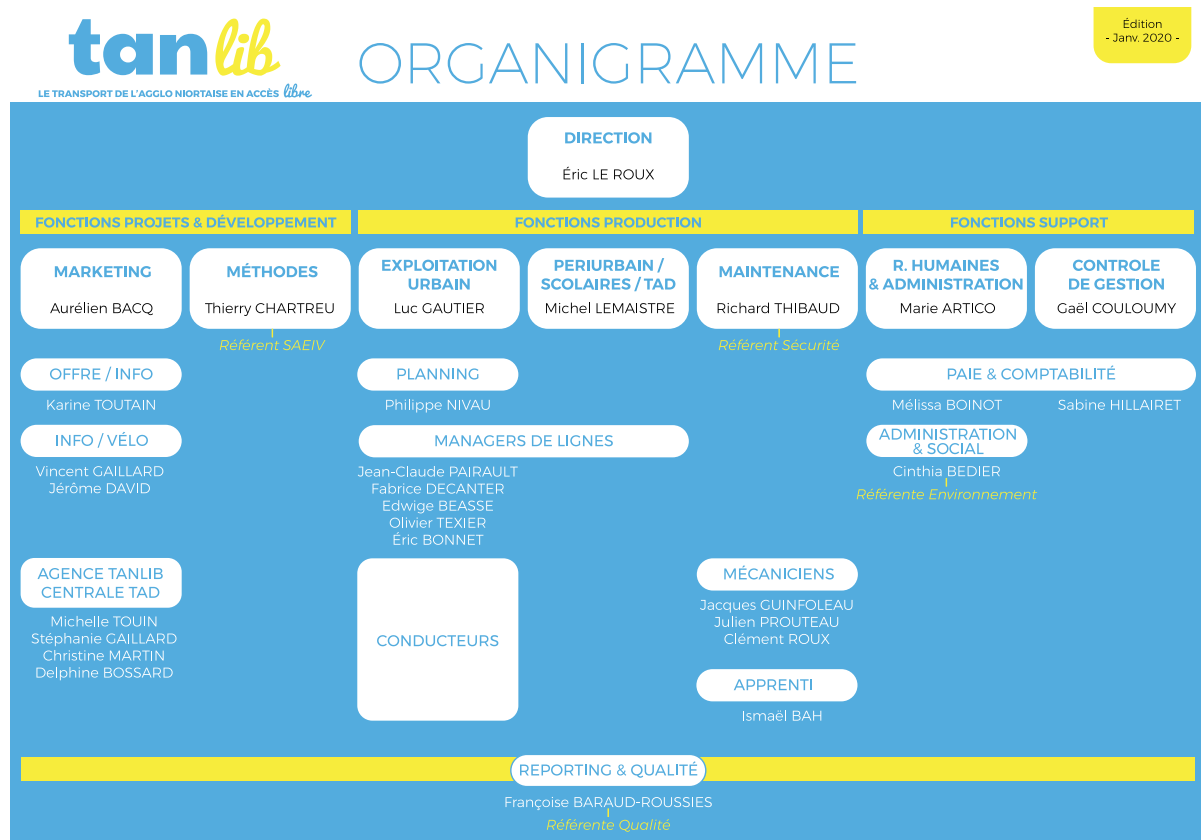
tanlib
LE TRANSPORT DE L'AGGLO NIORTAISE EN ACCÈS libre

ORGANIGRAMME

Édition
- Janv. 2020 -

DIRECTION
Éric LE ROUX

FONCTIONS PROJETS & DÉVELOPPEMENT

FONCTIONS PRODUCTION

FONCTIONS SUPPORT

MARKETING
Aurélien BACQ

MÉTHODES
Thierry CHARTREU
Référent SAEIV

EXPLOITATION URBAIN
Luc GAUTIER

PERIURBAIN / SCOLAIRES / TAD
Michel LEMAISTRE

MAINTENANCE
Richard THIBAUD
Référent Sécurité

R. HUMAINES & ADMINISTRATION
Marie ARTICO

CONTROLE DE GESTION
Gaël COULOUMY

OFFRE / INFO
Karine TOUTAIN

INFO / VÉLO
Vincent GAILLARD
Jérôme DAVID

AGENCE TANLIB CENTRALE TAD
Michelle TOUIN
Stéphanie GAILLARD
Christine MARTIN
Delphine BOSSARD

PLANNING
Philippe NIVAU

MANAGERS DE LIGNES
Jean-Claude PAIRAULT
Fabrice DECANTER
Edwige BEASSE
Olivier TEXIER
Éric BONNET

CONDUCTEURS

MÉCANICIENS
Jacques GUINFOLEAU
Julien PROUTEAU
Clément ROUX

APPRENTI
Ismaël BAH

PAIE & COMPTABILITÉ
Mélissa BOINOT
Sabine HILLAIRET

ADMINISTRATION & SOCIAL
Cinthia BEDIER
Référente Environnement

REPORTING & QUALITÉ
Françoise BARAUD-ROUSSIES
Référente Qualité